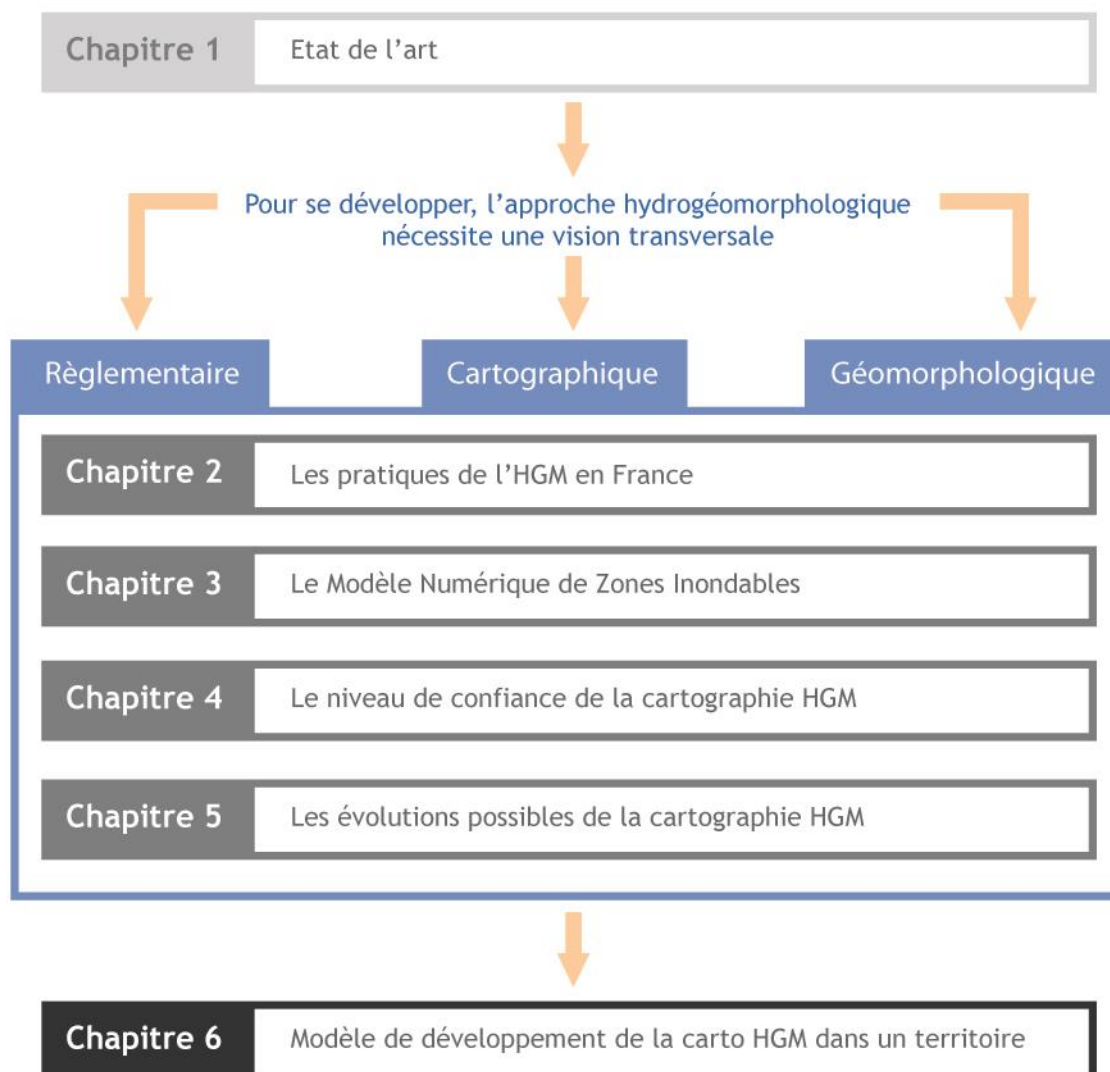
Chapitre 1 Etat de l'art

Pour se développer, l'approche hydrogéomorphologique nécessite une vision transversale

Règlementaire

Cartographique

Géomorphologique

Chapitre 2 Les pratiques de l'HGM en France

Chapitre 3 Le Modèle Numérique de Zones Inondables

Chapitre 4 Le niveau de confiance de la cartographie HGM

Chapitre 5 Les évolutions possibles de la cartographie HGM

Chapitre 6 Modèle de développement de la carto HGM dans un territoire